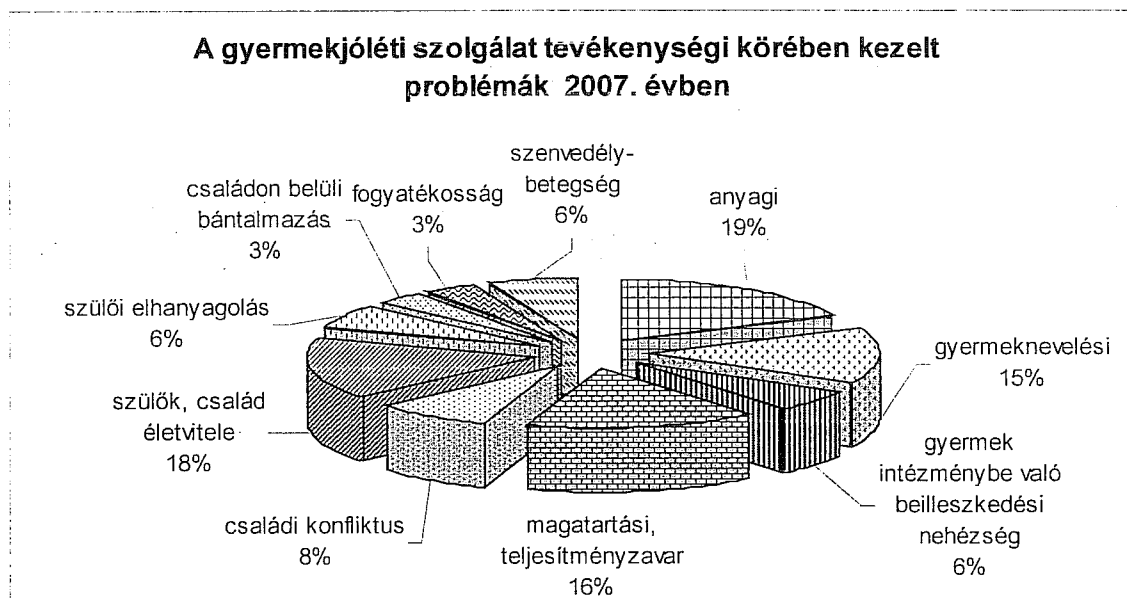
A gyermekjóléti szolgálat tevékenységi körében kezelt problémák 2007. évben

szenvedélybetegség
6%

családon belüli bántalmazás
3%

fogyatékosság
3%

anyagi
19%

szülői elhanyagolás
6%

gyermeknevelési
15%

szülők, család életvitele
18%

gyermek intézménybe való beilleszkedési nehézség
6%

családi konfliktus
8%

magatartási, teljesítményzavar
16%